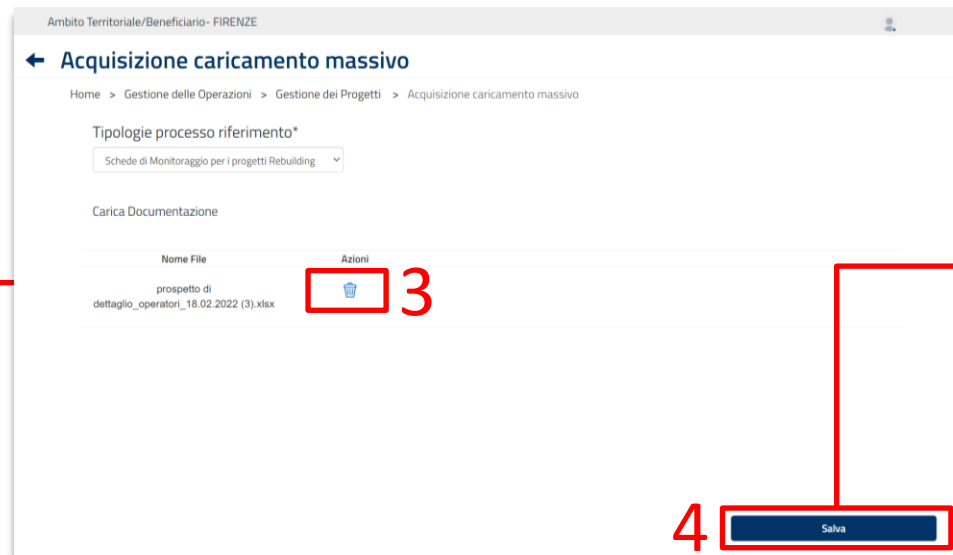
Ambito Territoriale/Beneficiario- FIRENZE

Acquisizione caricamento massivo

Home > Gestione delle Operazioni > Gestione dei Progetti > Acquisizione caricamento massivo

Tipologie processo riferimento*

Schede di Monitoraggio per i progetti Rebuilding

Carica Documentazione

| Nome File | Azioni |
|---|---|
| prospetto di dettaglio_operatori_18.02.2022 (3).xlsx | |

3

4

Salva